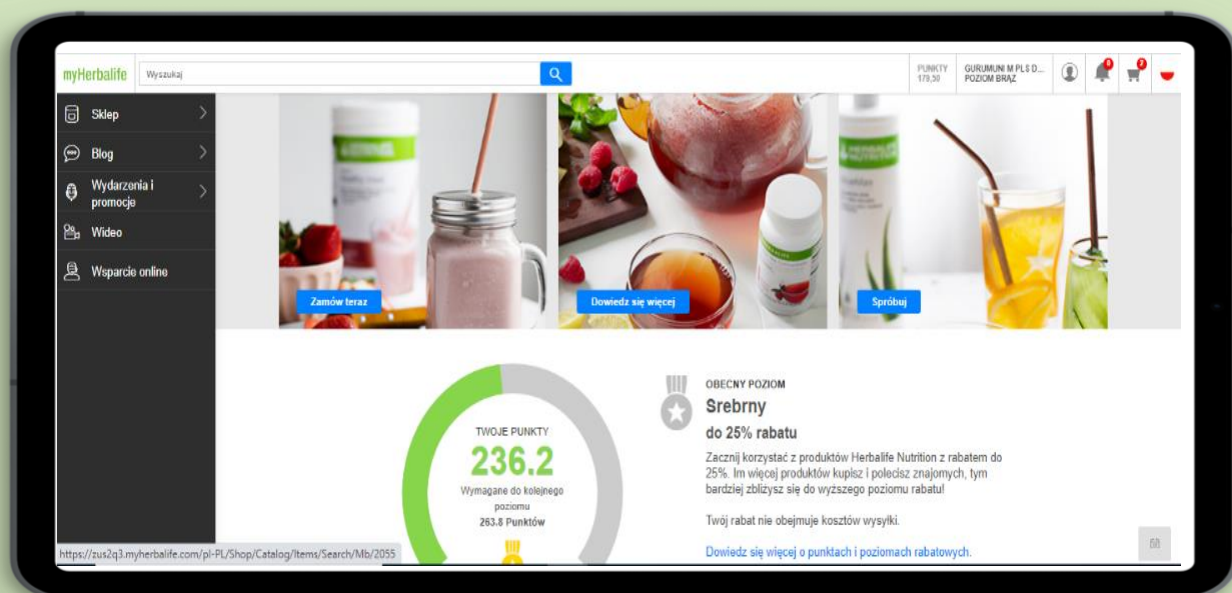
myHerbalife Wyszukaj

PUNKTY 179,50 GURUMUNI M PLS D... POZIOM BRĄZ

Sklep
Blog
Wydarzenia i promocje
Wideo
Wsparcie online

Zamów teraz
Dowiedz się więcej
Spróbuj

TWOJE PUNKTY
236.2
Wymagane do kolejnego poziomu
263.8 Punktów

OBECNY POZIOM
Srebrny
do 25% rabatu
Zacznij korzystać z produktów Herbalife Nutrition z rabatem do 25%. Im więcej produktów kupisz i polecisz znajomych, tym bardziej zbliżysz się do wyższego poziomu rabatu!

Twój rabat nie obejmuje kosztów wysyłki.

Dowiedz się więcej o punktach i poziomach rabatowych.

https://zus2q3.myherbalife.com/pl-PL/Shop/Catalog/Items/Search/Mb/2055